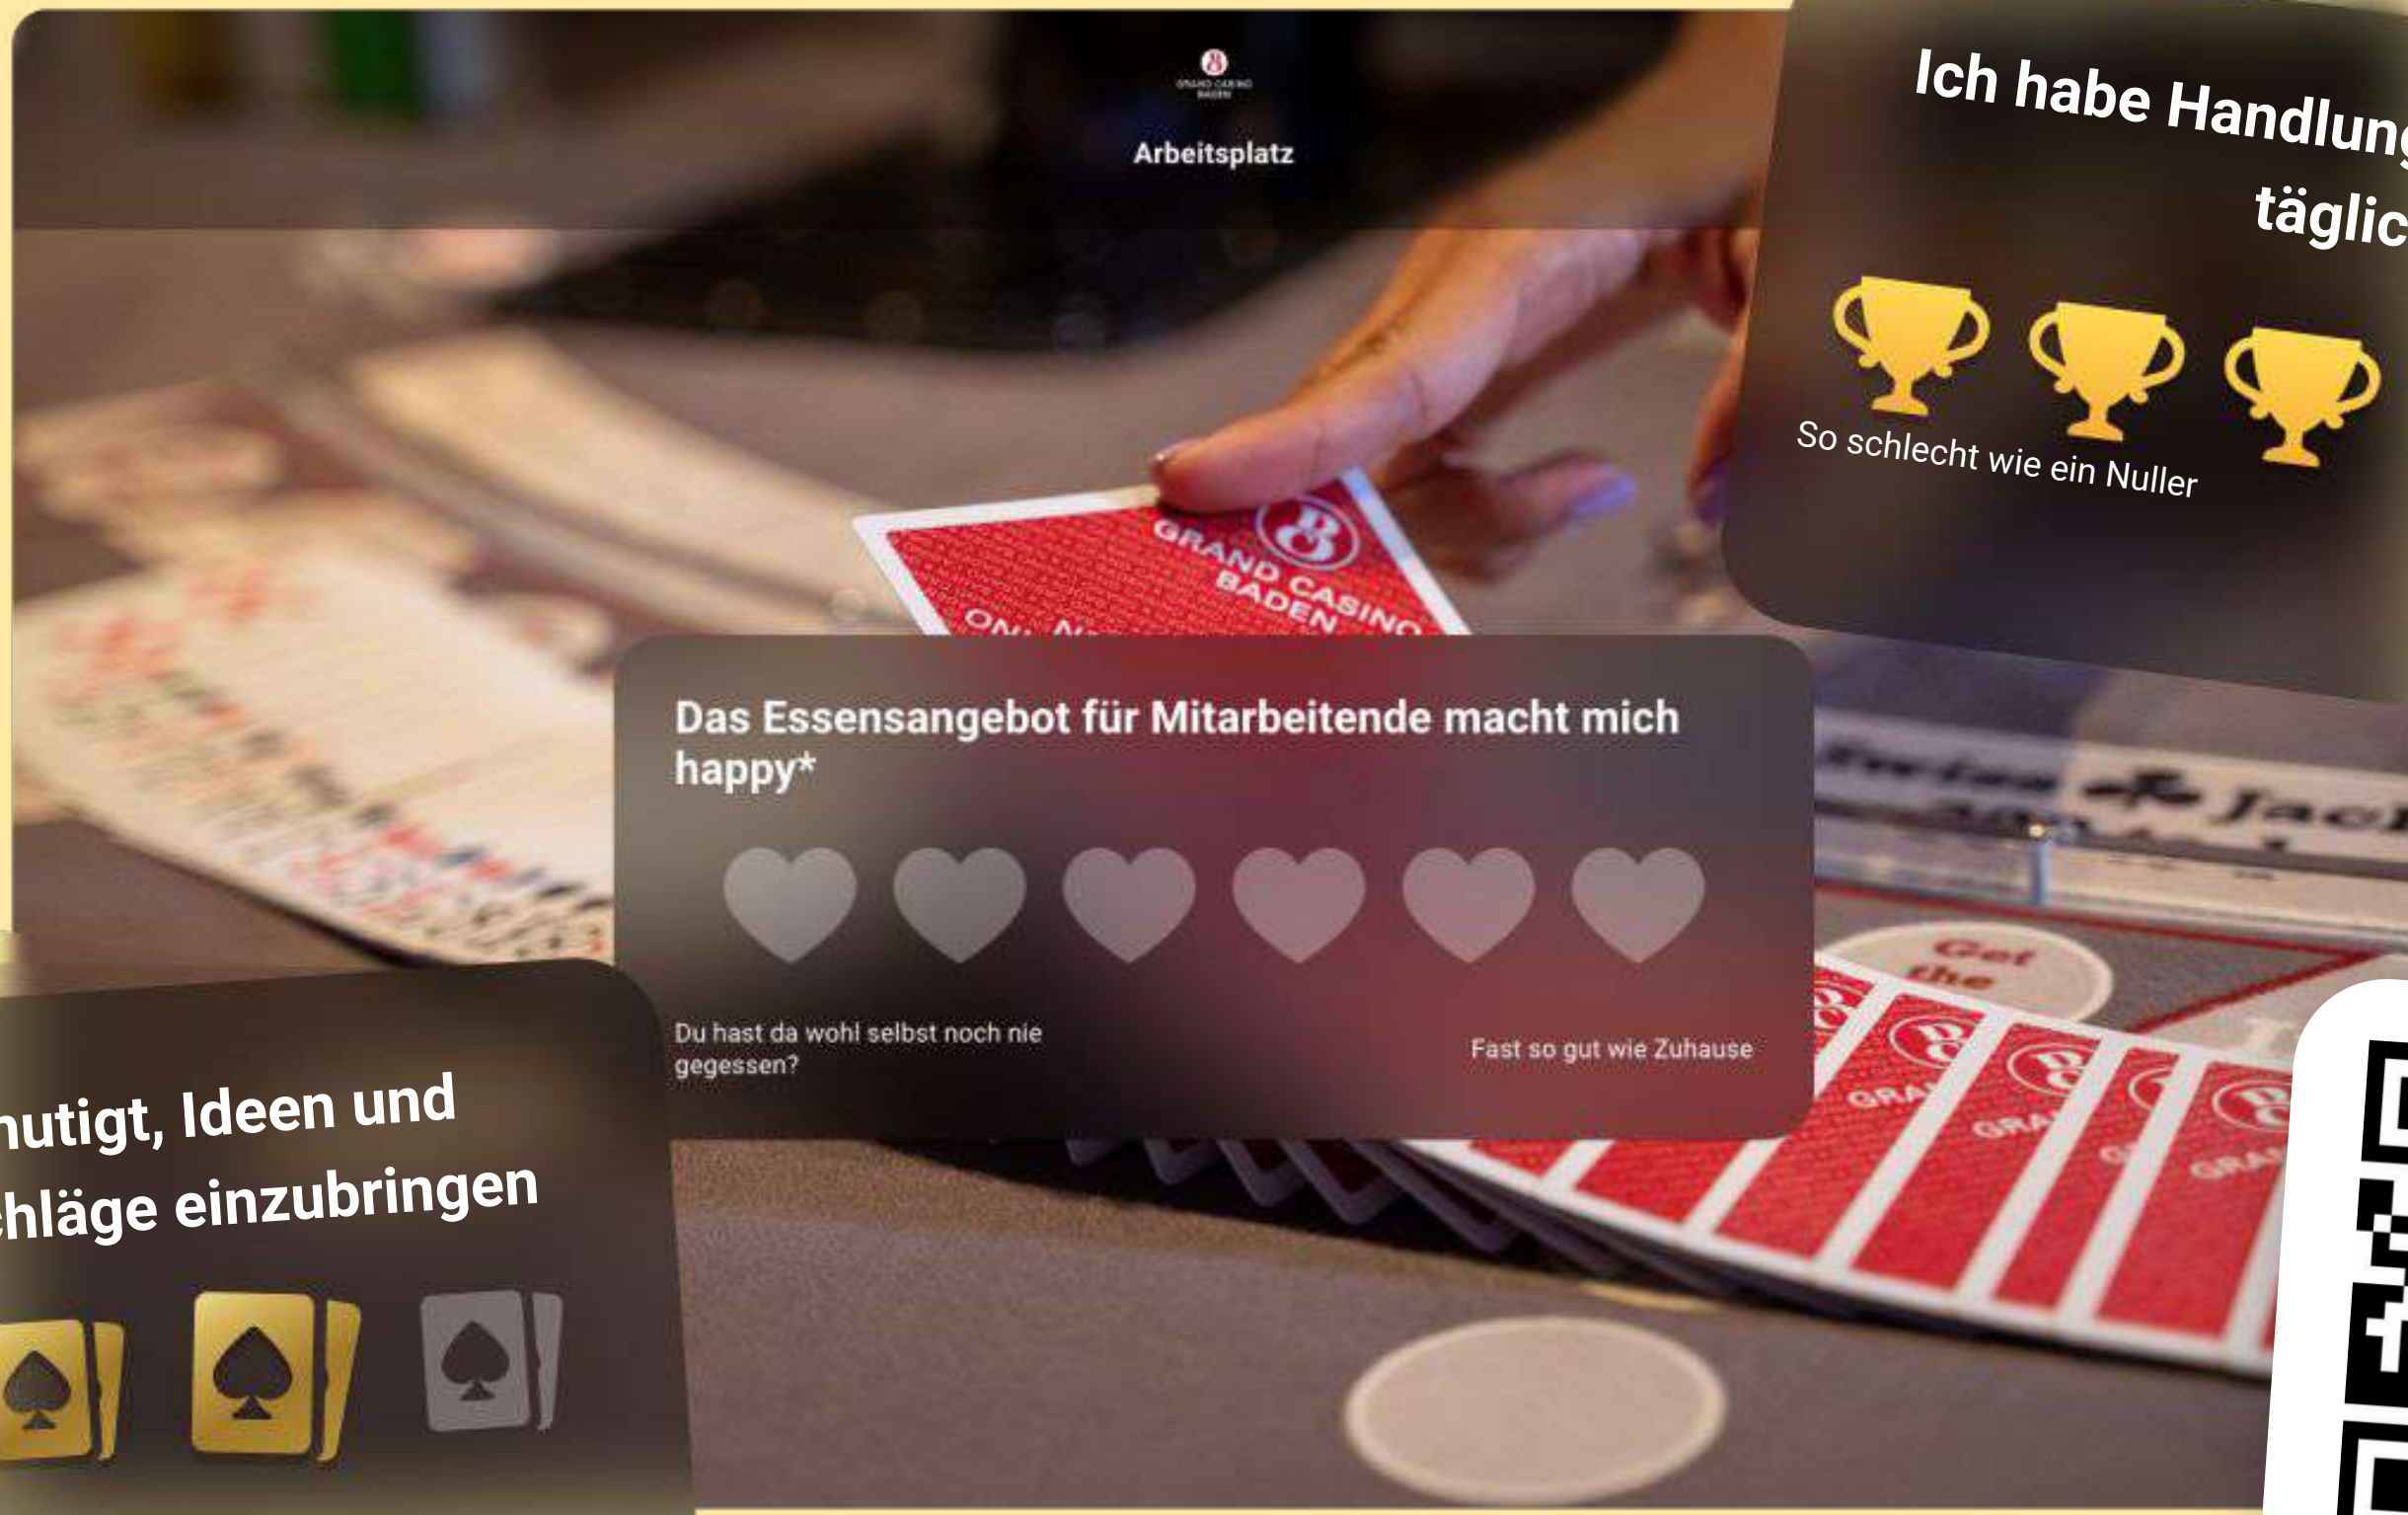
GRAND CASINO BADEN

Arbeitsplatz

Ich habe Handlung
täglic

So schlecht wie ein Nuller

GRAND CASINO BADEN

Das Essensangebot für Mitarbeitende macht mich happy*

Du hast da wohl selbst noch nie gegessen?

Fast so gut wie Zuhause

utigt, Ideen und
hläge einzubringen